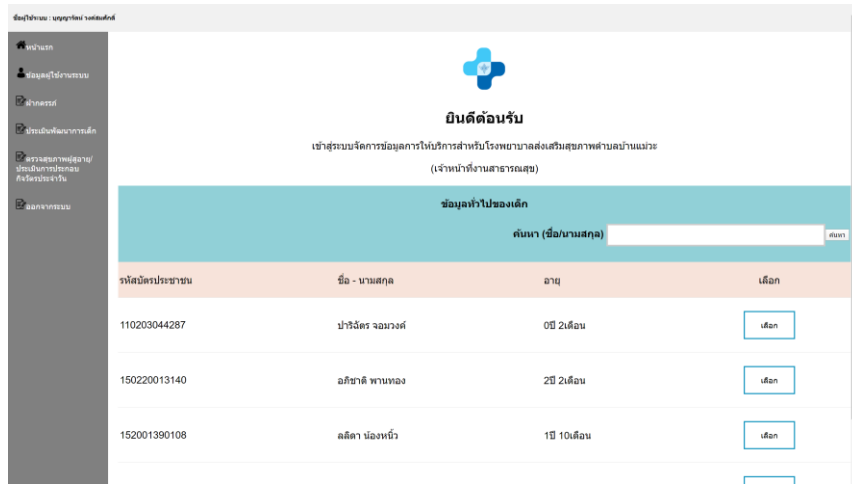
ข้อมูลผู้ใช้ระบบ : บุญญารัตน์ วงศ์สมศักดิ์

หน้าแรก
ข้อมูลผู้ใช้งานระบบ
ฝากครรภ์
ประเมินพัฒนาการเด็ก
ตรวจสุขภาพผู้สูงอายุ/ประเมินการประกอบกิจวัตรประจำวัน
ออกจากระบบ

ยินดีต้อนรับ

เข้าสู่ระบบจัดการข้อมูลการให้บริการสำหรับโรงพยาบาลส่งเสริมสุขภาพตำบลบ้านแม่วะ

(เจ้าหน้าที่งานสาธารณสุข)

ข้อมูลทั่วไปของเด็ก

ค้นหา (ชื่อ/นามสกุล) ค้นหา

| รหัสบัตรประชาชน | ชื่อ - นามสกุล | อายุ | เลือก |
|---|---|---|---|
| 110203044287 | ปาริฉัตร จอมวงค์ | 0ปี 2เดือน | เลือก |
| 150220013140 | อภิชาติ พานทอง | 2ปี 2เดือน | เลือก |
| 152001390108 | ลลิตา น้องหนิ้ว | 1ปี 10เดือน | เลือก |